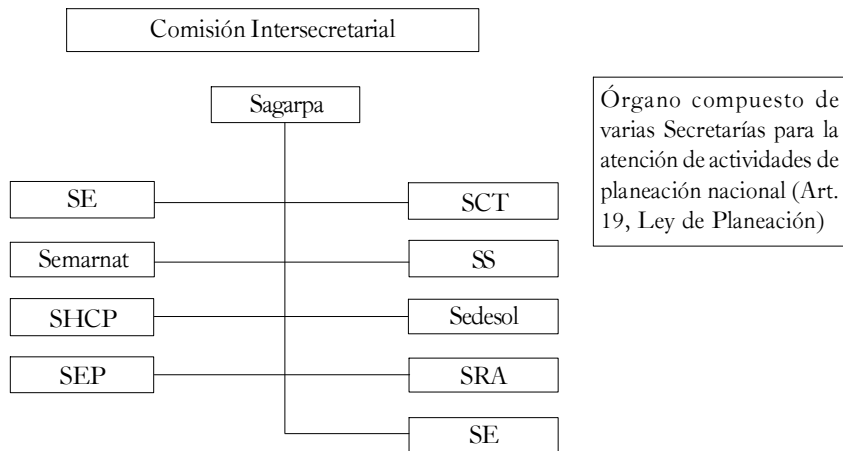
Comisión Intersecretarial

Sagarpa

SE

SCT

Semarnat

SS

SHCP

Sedesol

SEP

SRA

SE

Órgano compuesto de varias Secretarías para la atención de actividades de planeación nacional (Art. 19, Ley de Planeación)